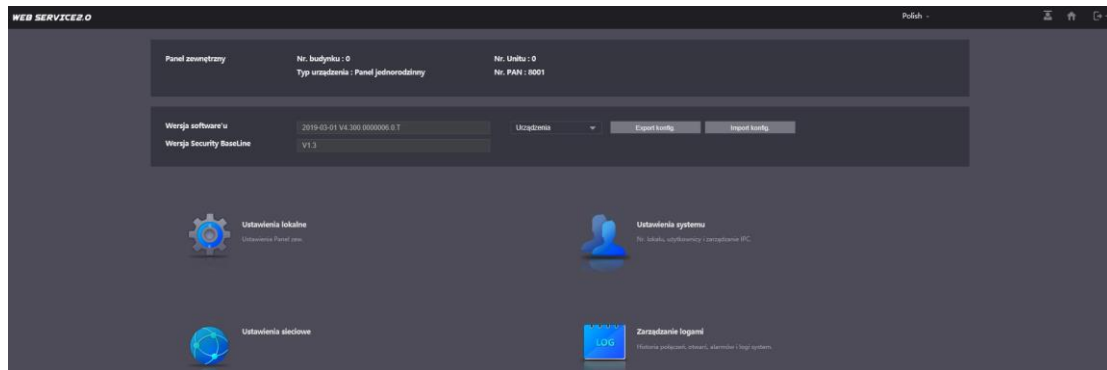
WEB SERVICE2.0

Polish

Panel zewnętrzny

Nr. budynku : 0

Typ urządzenia : Panel jednorodzinny

Nr. Unitu : 0

Nr. PAN : 8001

Wersja software'u

2019-03-01 V4.300.0000006.0.T

Wersja Security BaseLine

V1.3

Urządzenia

Export konfig.

Import konfig.

Ustawienia lokalne

Ustawienia Panel zew.

Ustawienia systemu

Nr. lokalu, użytkownicy i zarządzanie IPC.

Ustawienia sieciowe

LOG

Zarządzanie logami

Historia połączeń, otwarć, alarmów i logi system.